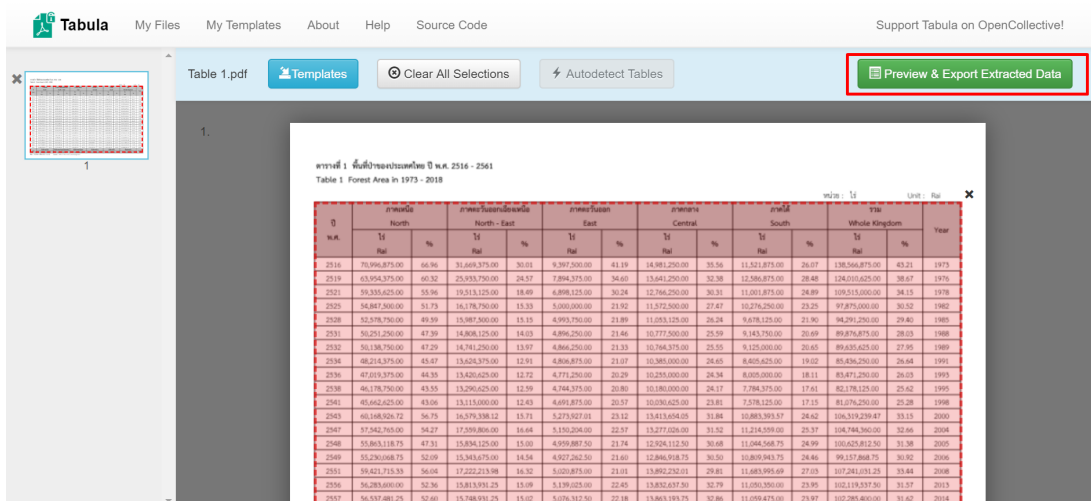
Tabula My Files My Templates About Help Source Code Support Tabula on OpenCollective!

Table 1.pdf Templates Clear All Selections Autodetect Tables Preview & Export Extracted Data

1

1.

ตารางที่ 1 พื้นที่ป่าของประเทศไทย ปี พ.ศ. 2516 - 2561
Table 1 Forest Area in 1973 - 2018

หน่วย : ไร่ Unit : Rai

| ปี พ.ศ. | ภาคเหนือ North ไร่ Rai | % | ภาคตะวันออกเฉียงเหนือ North - East ไร่ Rai | % | ภาคตะวันออก East ไร่ Rai | % | ภาคกลาง Central ไร่ Rai | % | ภาคใต้ South ไร่ Rai | % | รวม Whole Kingdom ไร่ Rai | % | Year |
|---|---|---|---|---|---|---|---|---|---|---|---|---|---|
| 2516 | 70,996,875.00 | 66.96 | 31,669,375.00 | 30.01 | 9,397,500.00 | 41.19 | 14,981,250.00 | 35.56 | 11,521,875.00 | 26.07 | 138,566,875.00 | 43.21 | 1973 |
| 2519 | 63,954,375.00 | 60.32 | 25,933,750.00 | 24.57 | 7,894,375.00 | 34.60 | 13,641,250.00 | 32.38 | 12,586,875.00 | 28.48 | 124,010,625.00 | 38.67 | 1976 |
| 2521 | 59,335,625.00 | 55.96 | 19,513,125.00 | 18.49 | 6,898,125.00 | 30.24 | 12,766,250.00 | 30.31 | 11,001,875.00 | 24.89 | 109,515,000.00 | 34.15 | 1978 |
| 2525 | 54,847,500.00 | 51.73 | 16,178,750.00 | 15.33 | 5,000,000.00 | 21.92 | 11,572,500.00 | 27.47 | 10,276,250.00 | 23.25 | 97,875,000.00 | 30.52 | 1982 |
| 2528 | 52,578,750.00 | 49.59 | 15,987,500.00 | 15.15 | 4,993,750.00 | 21.89 | 11,053,125.00 | 26.24 | 9,678,125.00 | 21.90 | 94,291,250.00 | 29.40 | 1985 |
| 2531 | 50,251,250.00 | 47.39 | 14,808,125.00 | 14.03 | 4,896,250.00 | 21.46 | 10,777,500.00 | 25.59 | 9,143,750.00 | 20.69 | 89,876,875.00 | 28.03 | 1988 |
| 2532 | 50,138,750.00 | 47.29 | 14,741,250.00 | 13.97 | 4,866,250.00 | 21.33 | 10,764,375.00 | 25.55 | 9,125,000.00 | 20.65 | 89,635,625.00 | 27.95 | 1989 |
| 2534 | 48,214,375.00 | 45.47 | 13,628,375.00 | 12.91 | 4,806,875.00 | 21.07 | 10,385,000.00 | 24.65 | 8,405,625.00 | 19.02 | 85,436,250.00 | 26.64 | 1991 |
| 2536 | 47,019,375.00 | 44.35 | 13,420,625.00 | 12.72 | 4,771,250.00 | 20.29 | 10,255,000.00 | 24.34 | 8,005,000.00 | 18.11 | 83,471,250.00 | 26.03 | 1995 |
| 2538 | 46,178,750.00 | 43.55 | 13,290,625.00 | 12.59 | 4,744,375.00 | 20.80 | 10,180,000.00 | 24.17 | 7,784,375.00 | 17.61 | 82,178,125.00 | 25.62 | 1995 |
| 2541 | 45,662,625.00 | 43.06 | 13,113,000.00 | 12.43 | 4,691,875.00 | 20.57 | 10,030,625.00 | 23.81 | 7,578,125.00 | 17.15 | 81,076,250.00 | 25.28 | 1998 |
| 2543 | 60,168,926.72 | 56.75 | 16,579,338.12 | 15.71 | 5,273,927.01 | 23.12 | 13,413,654.05 | 31.84 | 10,883,393.57 | 24.62 | 106,319,239.47 | 33.15 | 2000 |
| 2547 | 57,542,765.00 | 54.27 | 17,559,806.00 | 16.64 | 5,150,204.00 | 22.57 | 13,277,026.00 | 31.52 | 11,214,559.00 | 25.37 | 104,744,360.00 | 32.66 | 2004 |
| 2548 | 55,865,118.75 | 47.31 | 15,834,125.00 | 15.00 | 4,959,887.50 | 21.74 | 12,924,112.50 | 30.68 | 11,044,568.75 | 24.99 | 100,625,812.50 | 31.38 | 2005 |
| 2549 | 55,230,068.75 | 52.09 | 15,343,675.00 | 14.54 | 4,927,262.50 | 21.60 | 12,846,918.75 | 30.50 | 10,809,943.75 | 24.46 | 99,157,868.75 | 30.92 | 2006 |
| 2551 | 59,421,715.53 | 56.04 | 17,222,215.98 | 16.32 | 5,020,875.00 | 21.01 | 13,892,252.01 | 29.81 | 11,683,995.69 | 27.03 | 107,241,031.25 | 33.44 | 2008 |
| 2556 | 56,283,600.00 | 52.36 | 15,813,931.25 | 15.09 | 5,139,025.00 | 22.45 | 13,832,637.50 | 32.79 | 11,050,350.00 | 23.95 | 102,119,537.50 | 31.57 | 2013 |
| 2557 | 56,537,481.25 | 52.60 | 15,748,931.25 | 15.02 | 5,076,312.50 | 22.18 | 13,863,193.75 | 32.86 | 11,059,475.00 | 23.97 | 102,285,400.00 | 31.62 | 2014 |